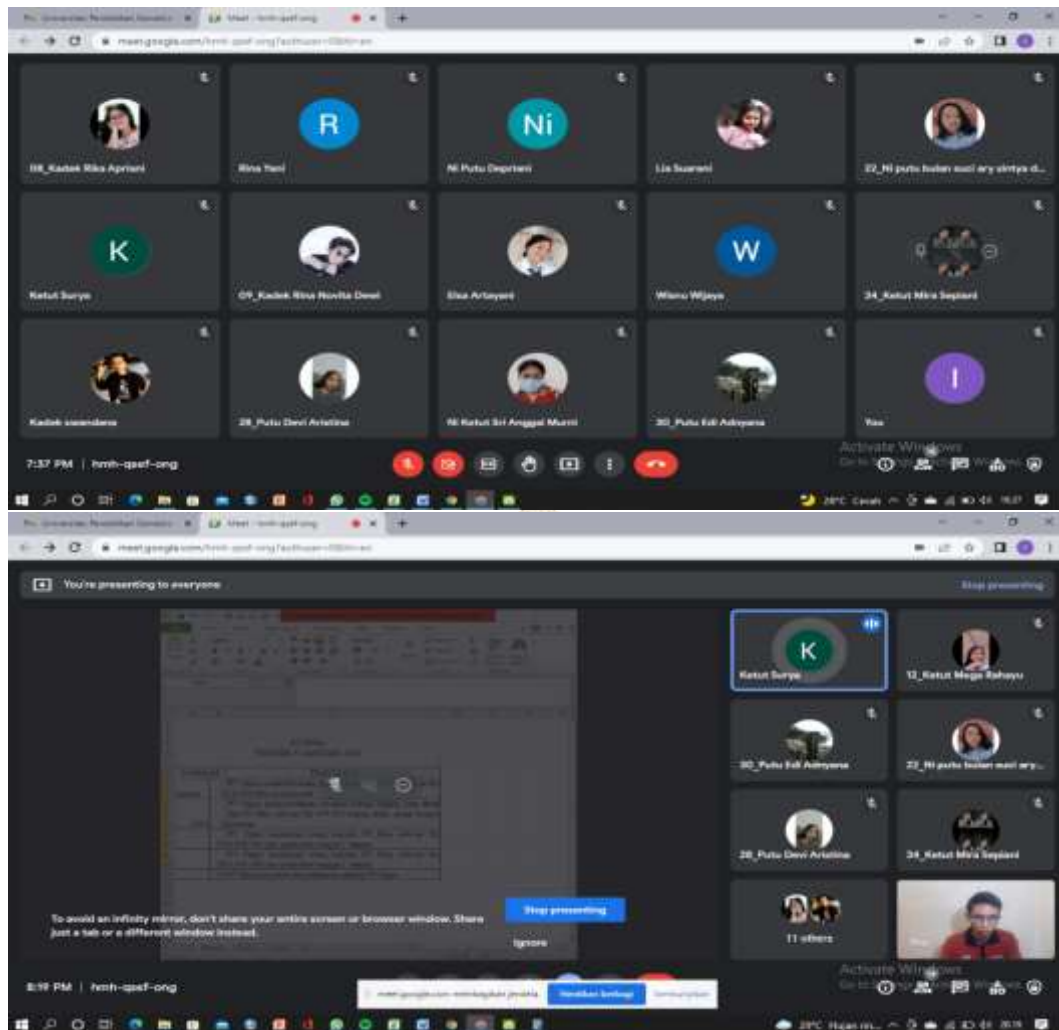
Meet - hmh-qsef-ong

meet.google.com/hmh-qsef-ong

08_Kadek Rika Apriani

R

Rina Yani

Ni

Ni Putu Depriani

Lia Suarani

22_Ni putu bulan suci ary sintya d...

K

Ketut Surya

09_Kadek Rina Novita Dewi

Elsa Artayani

W

Wisnu Wijaya

34_Ketut Mira Sepiani

Kadek swandana

28_Putu Devi Aristina

Ni Ketut Sri Anggai Murni

30_Putu Edi Adnyana

I

You

7:37 PM | hmh-qsef-ong

Activate Windows

Meet - hmh-qsef-ong

meet.google.com/hmh-qsef-ong

You're presenting to everyone

Stop presenting

K

Ketut Surya

12_Ketut Mega Rahayu

30_Putu Edi Adnyana

22_Ni putu bulan suci ary...

28_Putu Devi Aristina

34_Ketut Mira Sepiani

11 others

To avoid an infinity mirror, don't share your entire screen or browser window. Share just a tab or a different window instead.

Stop presenting

Ignore

8:19 PM | hmh-qsef-ong

Activate Windows

Hentikan berbagi

Sembunyikan